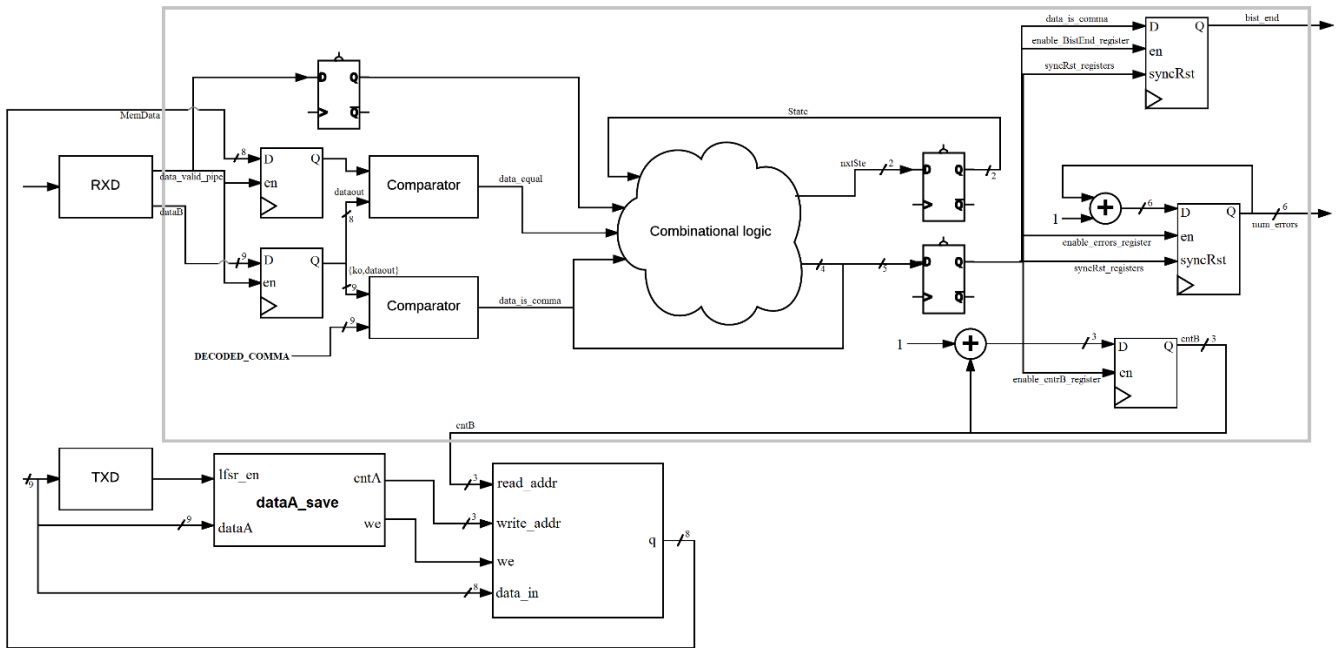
data_is_comma
D
Q
bist_end
enable_BistEnd_register
en
syncRst_registers
syncRst
State
MemData
8
D
Q
RXD
data_valid_pipe
en
Comparator
data_equal
nxtSte
2
2
dataout
8
1
6
D
Q
6
dataB
9
D
Q
Combinational logic
num_errors
enable_errors_register
en
{ko,dataout}
9
4
5
syncRst_registers
syncRst
en
Comparator
data_is_comma
9
DECODED_COMMA
1
3
D
Q
cntB
3
en
enable_cntrB_register
cntB
TXD
lfsr_en
cntA
3
read_addr
9
dataA_save
9
dataA
we
3
write_addr
q
8
we
8
data_in